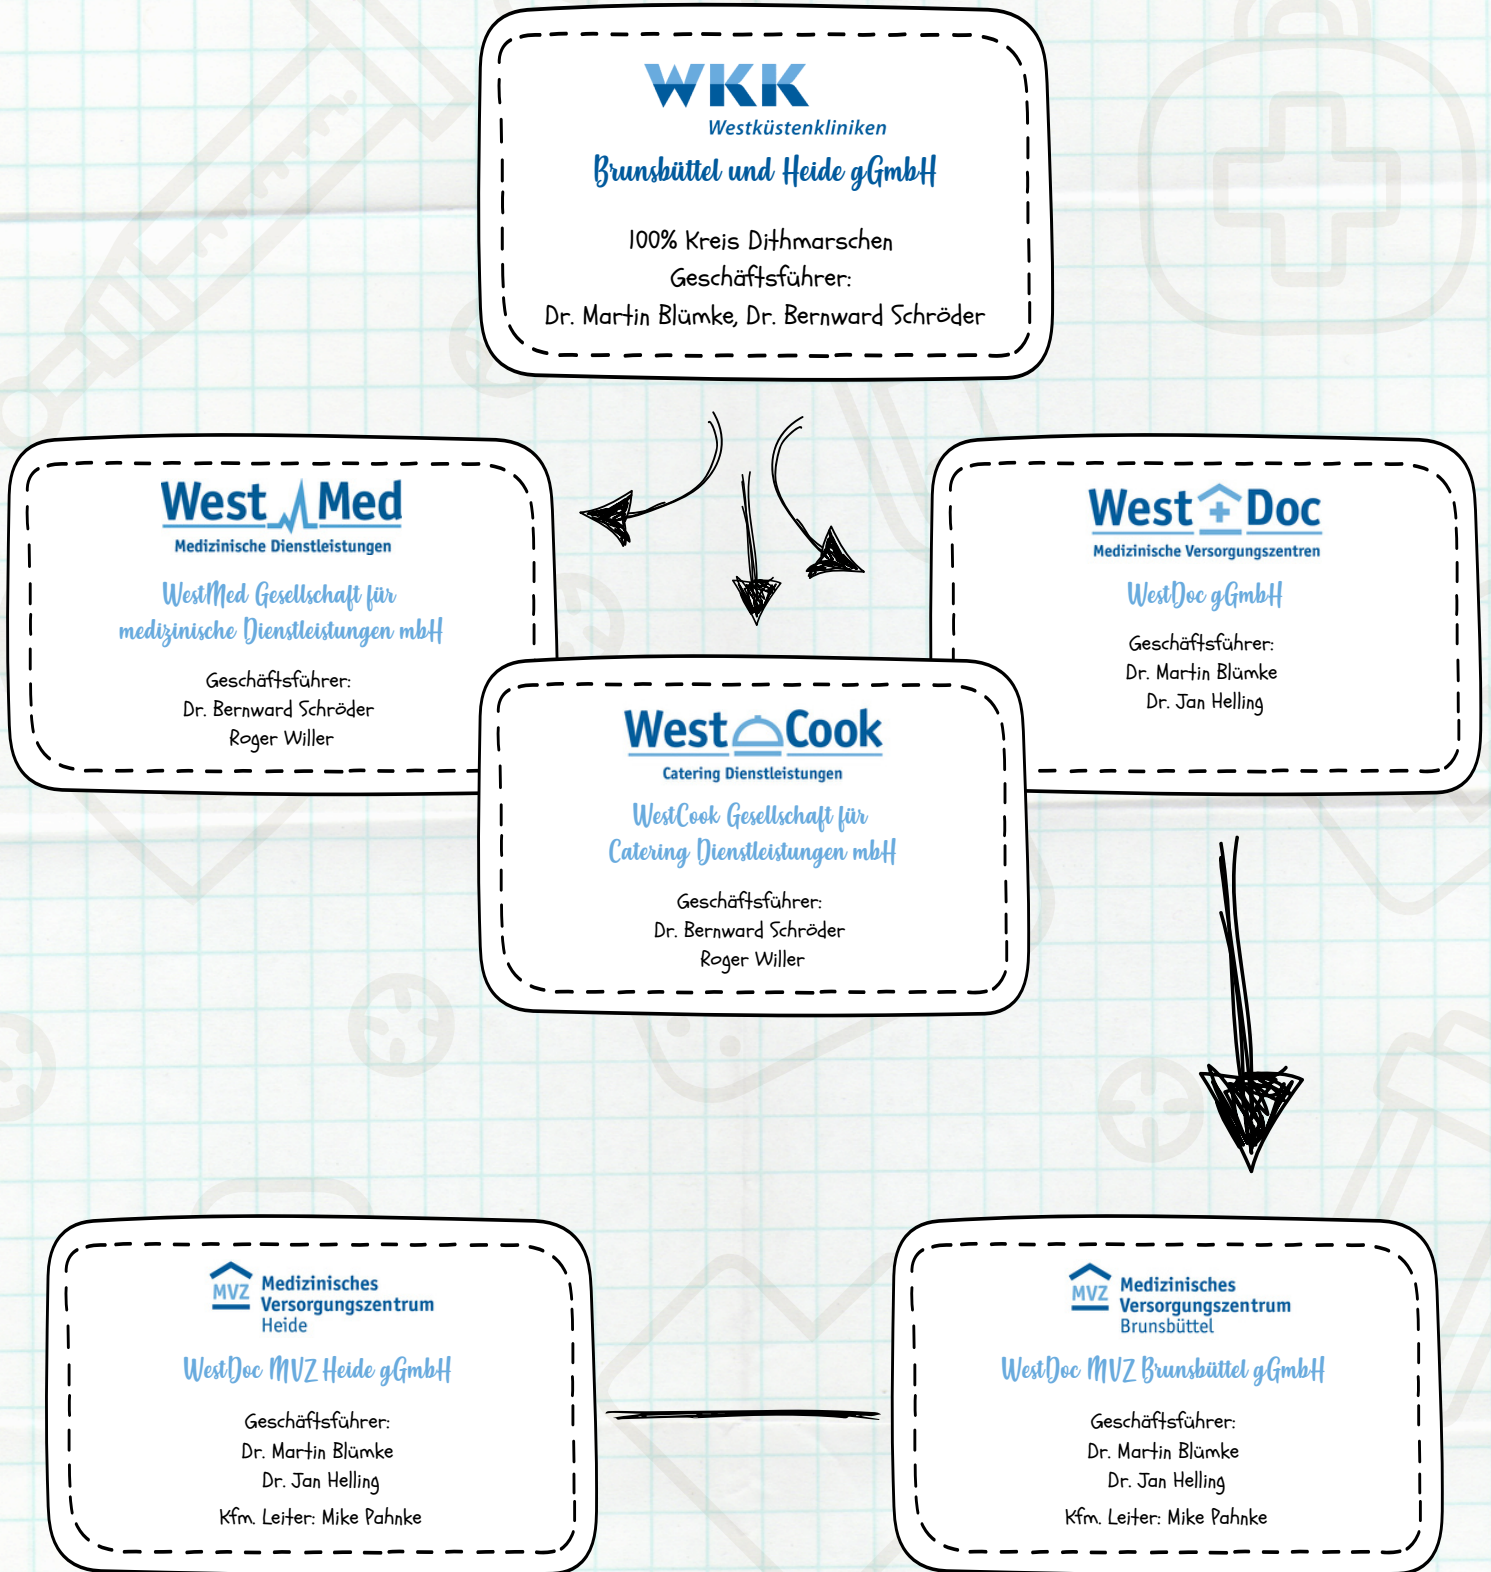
WKK
Westküstenkliniken
Brunsbüttel und Heide gGmbH

100% Kreis Dithmarschen
Geschäftsführer:
Dr. Martin Blümke, Dr. Bernward Schröder

West Med
Medizinische Dienstleistungen
WestMed Gesellschaft für medizinische Dienstleistungen mbH

Geschäftsführer:
Dr. Bernward Schröder
Roger Willer

West Doc
Medizinische Versorgungszentren
WestDoc gGmbH

Geschäftsführer:
Dr. Martin Blümke
Dr. Jan Helling

West Cook
Catering Dienstleistungen
WestCook Gesellschaft für Catering Dienstleistungen mbH

Geschäftsführer:
Dr. Bernward Schröder
Roger Willer

MVZ Medizinisches Versorgungszentrum Heide
WestDoc MVZ Heide gGmbH

Geschäftsführer:
Dr. Martin Blümke
Dr. Jan Helling
Kfm. Leiter: Mike Pahnke

MVZ Medizinisches Versorgungszentrum Brunsbüttel
WestDoc MVZ Brunsbüttel gGmbH

Geschäftsführer:
Dr. Martin Blümke
Dr. Jan Helling
Kfm. Leiter: Mike Pahnke